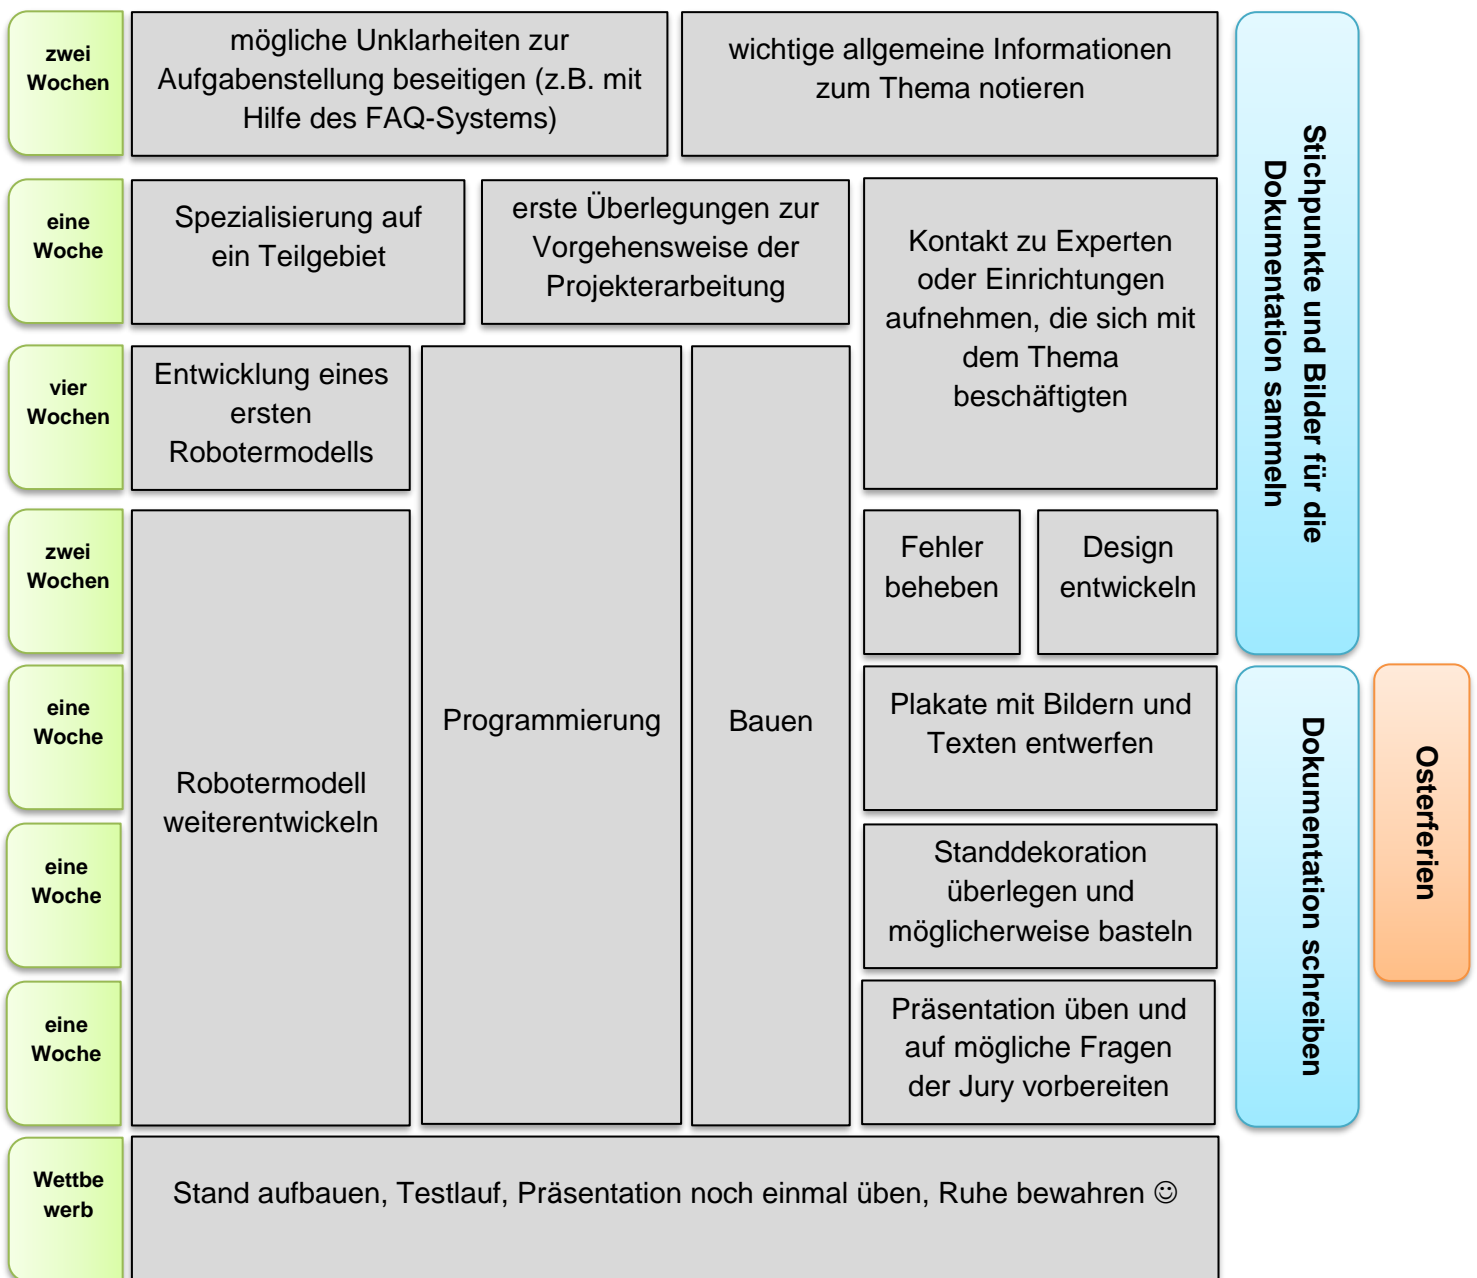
zwei Wochen

mögliche Unklarheiten zur Aufgabenstellung beseitigen (z.B. mit Hilfe des FAQ-Systems)

wichtige allgemeine Informationen zum Thema notieren

Stichpunkte und Bilder für die Dokumentation sammeln

eine Woche

Spezialisierung auf ein Teilgebiet

erste Überlegungen zur Vorgehensweise der Projekterarbeitung

Kontakt zu Experten oder Einrichtungen aufnehmen, die sich mit dem Thema beschäftigten

vier Wochen

Entwicklung eines ersten Robotermodells

Programmierung

Bauen

zwei Wochen

Robotermodell weiterentwickeln

Fehler beheben

Design entwickeln

eine Woche

Plakate mit Bildern und Texten entwerfen

Dokumentation schreiben

Osterferien

eine Woche

Standdekoration überlegen und möglicherweise basteln

eine Woche

Präsentation üben und auf mögliche Fragen der Jury vorbereiten

Wettbe werb

Stand aufbauen, Testlauf, Präsentation noch einmal üben, Ruhe bewahren ☺